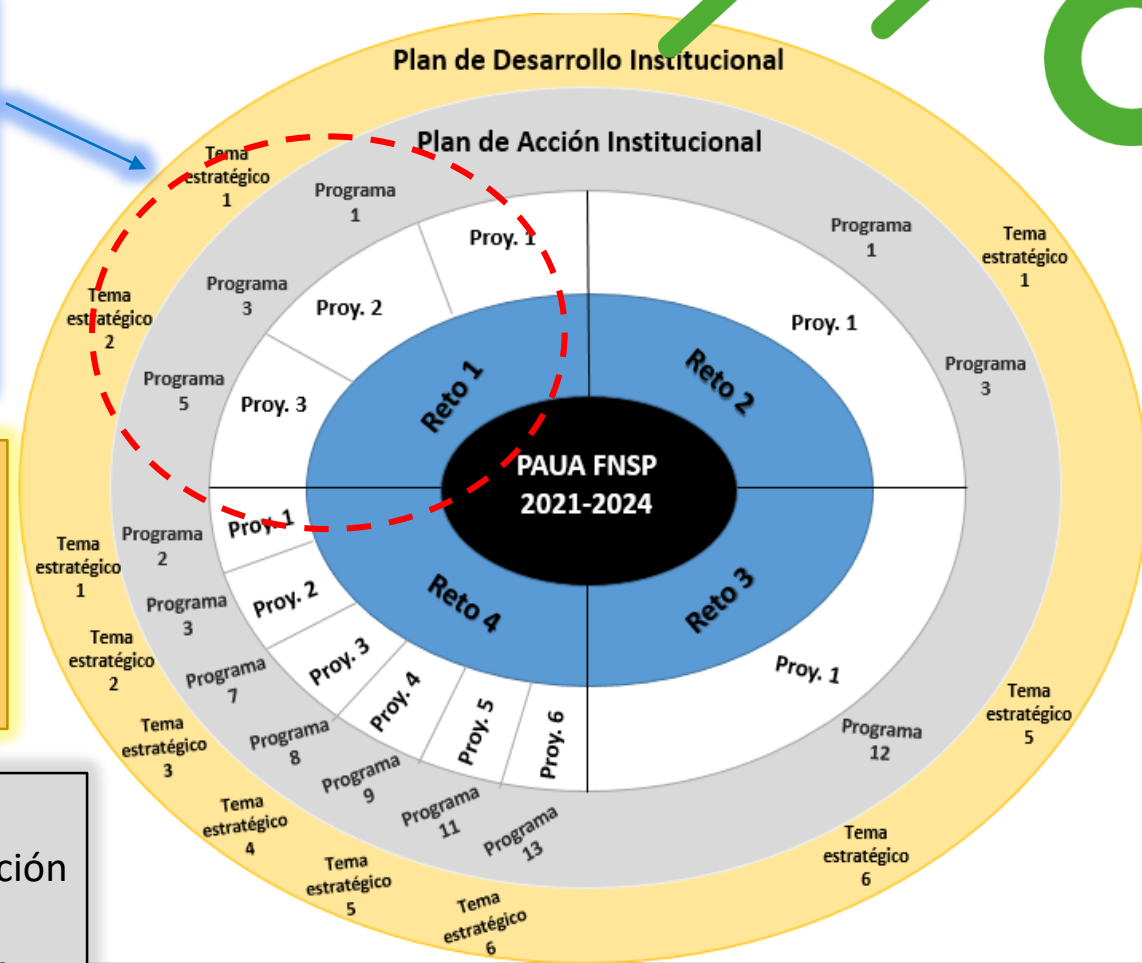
Plan de Desarrollo Institucional

Plan de Acción Institucional

Tema estratégico 1

Programa 1

Proy. 1

Programa 3

Proy. 2

Tema estratégico 2

Programa 5

Proy. 3

Reto 1

Programa 1

Tema estratégico 1

Proy. 1

Programa 3

Reto 2

PAUA FNSP 2021-2024

Proy. 1

Tema estratégico 1

Programa 2

Programa 3

Proy. 2

Tema estratégico 2

Programa 7

Proy. 3

Tema estratégico 3

Programa 8

Proy. 4

Programa 9

Proy. 5

Programa 11

Proy. 6

Programa 13

Reto 4

Reto 3

Proy. 1

Programa 12

Tema estratégico 5

Tema estratégico 4

Tema estratégico 5

Tema estratégico 6

Tema estratégico 6

ción